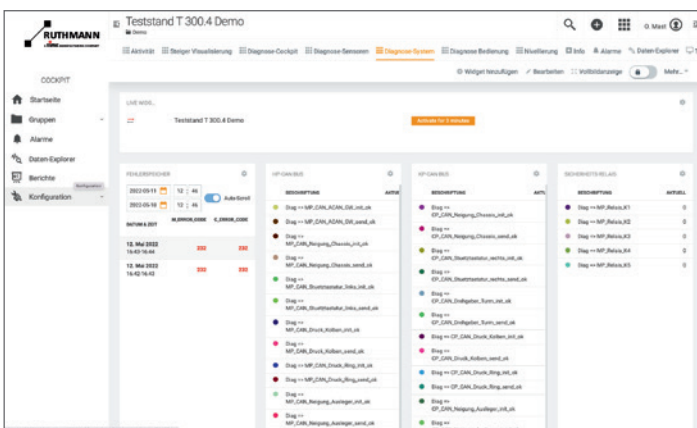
RUTHMANN

Teststand T 300.4 Demo
Demo

G. Mast

Aktivität | Steiger Visualisierung | Diagnose-Cockpit | Diagnose-Sensoren | Diagnose-System | Diagnose Bedienung | Nivellierung | Info | Alarme | Daten-Explorer

Widget hinzufügen | Bearbeiten | Vollbildanzeige | Mehr...

COCKPIT
Startseite
Gruppen
Alarme
Daten-Explorer
Berichte
Konfiguration

LIVE MOD...
Teststand T 300.4 Demo
Activate for 5 minutes

FEHLERSPEICHER
2022-05-11 | 12 | 46
2022-05-18 | 12 | 46
Auto-Scroll

| DATUM & ZEIT | M_ERROR_CODE | C_ERROR_CODE |
|---|---|---|
| 12. Mai 2022 16:43:16:44 | 232 | 232 |
| 12. Mai 2022 16:42:16:43 | 232 | 232 |

HP CAN BUS
| BESCHREIBUNG | AKTU |
|---|---|
| Diag <> MP_CAN_ADAN_SW_init_ok | |
| Diag <> MP_CAN_ADAN_SW_send_ok | |
| Diag <> MP_CAN_Neigung_Chassis_init_ok | |
| Diag <> MP_CAN_Neigung_Chassis_send_ok | |
| Diag <> MP_CAN_Steuertastatur_links_init_ok | |
| Diag <> MP_CAN_Steuertastatur_links_send_ok | |
| Diag <> MP_CAN_Druck_Kolben_init_ok | |
| Diag <> MP_CAN_Druck_Kolben_send_ok | |
| Diag <> MP_CAN_Druck_Ring_init_ok | |
| Diag <> MP_CAN_Druck_Ring_send_ok | |
| Diag <> MP_CAN_Neigung_Ausleger_init_ok | |
| Diag <> MP_CAN_Neigung_Ausleger_send_ok | |

KP CAN BUS
| BESCHREIBUNG | AKTU |
|---|---|
| Diag <> CP_CAN_Neigung_Chassis_init_ok | |
| Diag <> CP_CAN_Neigung_Chassis_send_ok | |
| Diag <> CP_CAN_Steuertastatur_rechts_init_ok | |
| Diag <> CP_CAN_Steuertastatur_rechts_send_ok | |
| Diag <> CP_CAN_Drehgeber_Turm_init_ok | |
| Diag <> CP_CAN_Drehgeber_Turm_send_ok | |
| Diag <> CP_CAN_Druck_Kolben_init_ok | |
| Diag <> CP_CAN_Druck_Kolben_send_ok | |
| Diag <> CP_CAN_Druck_Ring_init_ok | |
| Diag <> CP_CAN_Druck_Ring_send_ok | |
| Diag <> CP_CAN_Neigung_Ausleger_init_ok | |

SICHERHEITS RELAIS
| BESCHREIBUNG | AKTUELL |
|---|---|
| Diag <> MP_Relais_K1 | 0 |
| Diag <> MP_Relais_K2 | 0 |
| Diag <> MP_Relais_K3 | 0 |
| Diag <> MP_Relais_K4 | 0 |
| Diag <> MP_Relais_K5 | 0 |